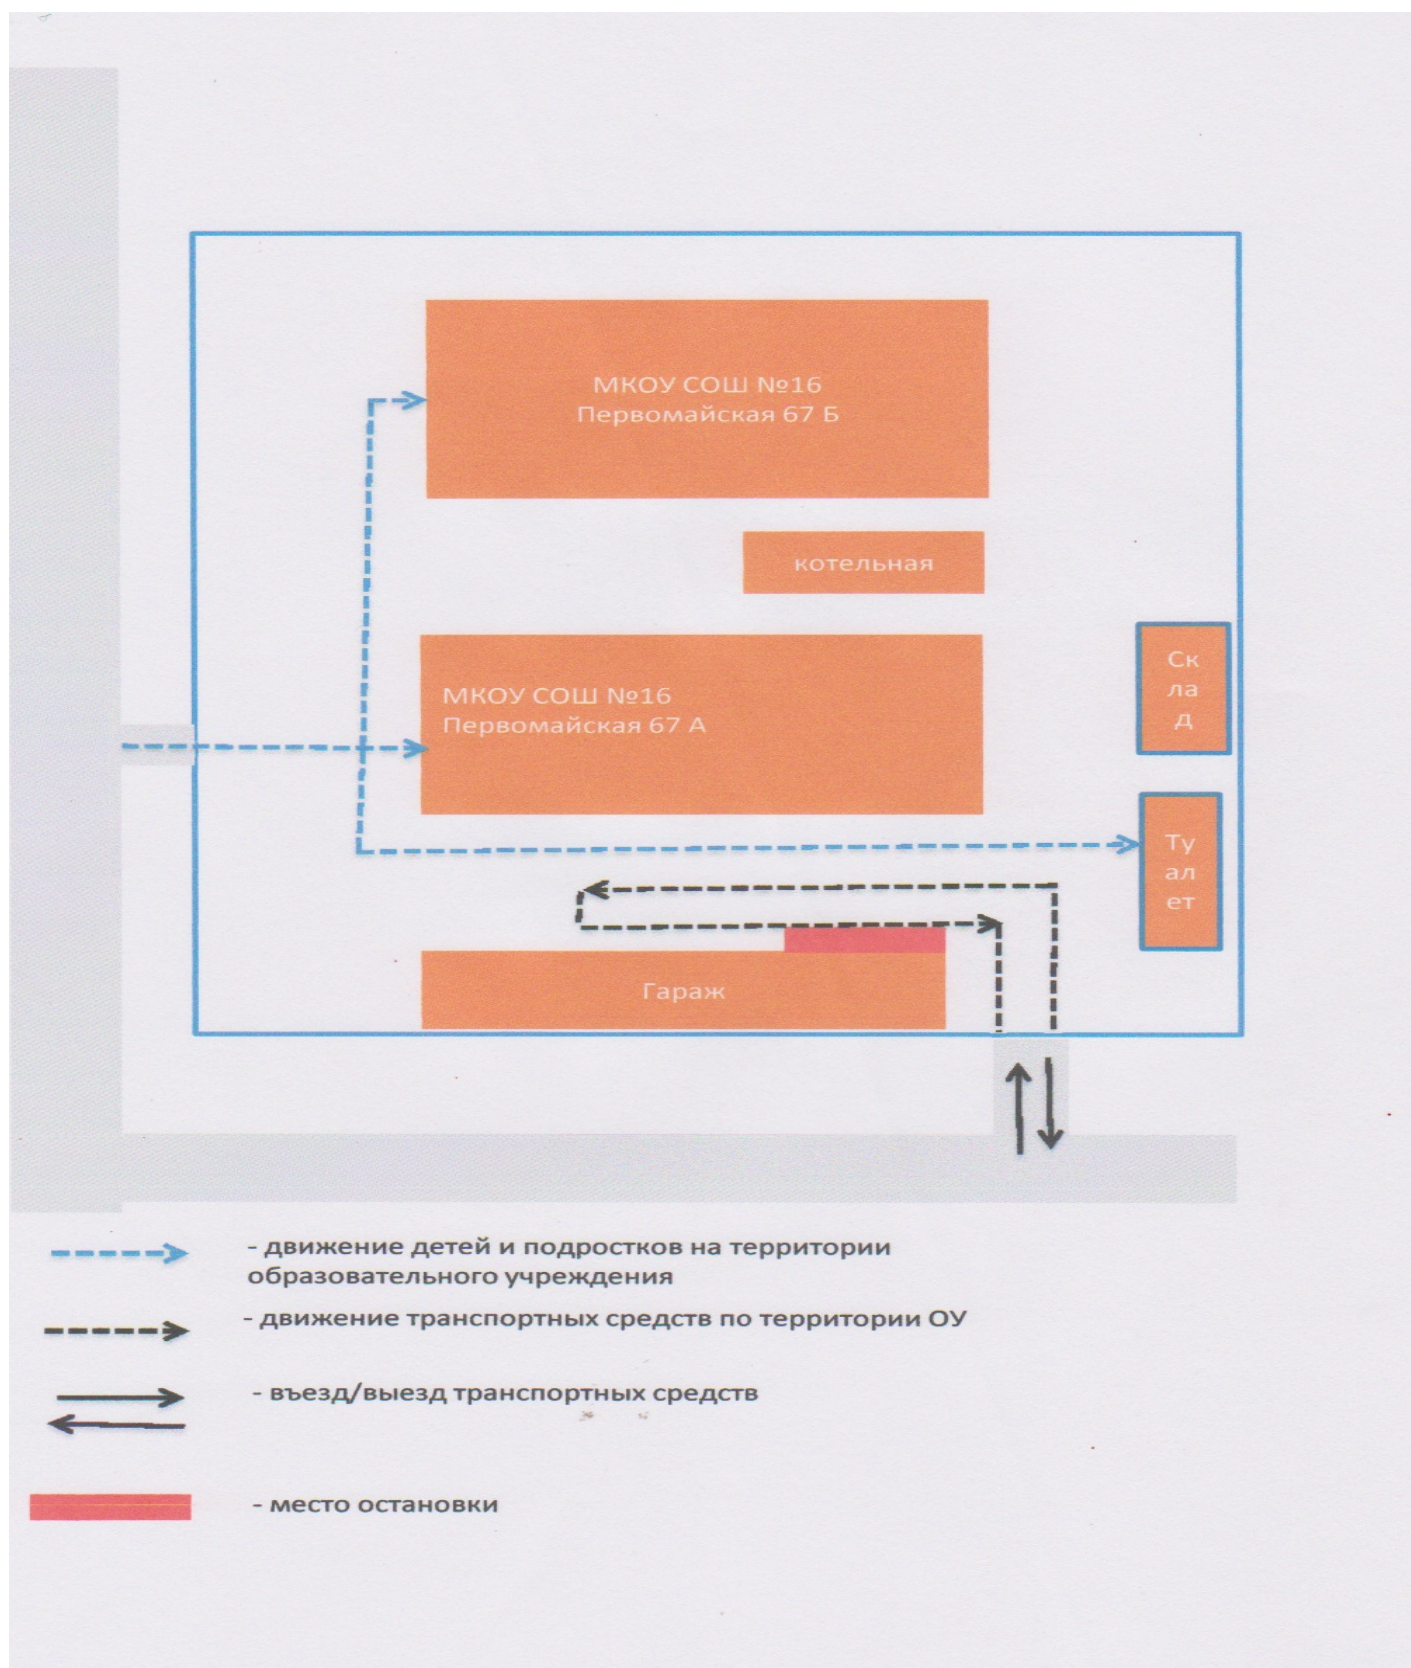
МКОУ СОШ №16
Первомайская 67 Б

котельная

Ск
ла
д

МКОУ СОШ №16
Первомайская 67 А

Ту
ал
ет

Гараж

- движение детей и подростков на территории образовательного учреждения

- движение транспортных средств по территории ОУ

- въезд/выезд транспортных средств

- место остановки